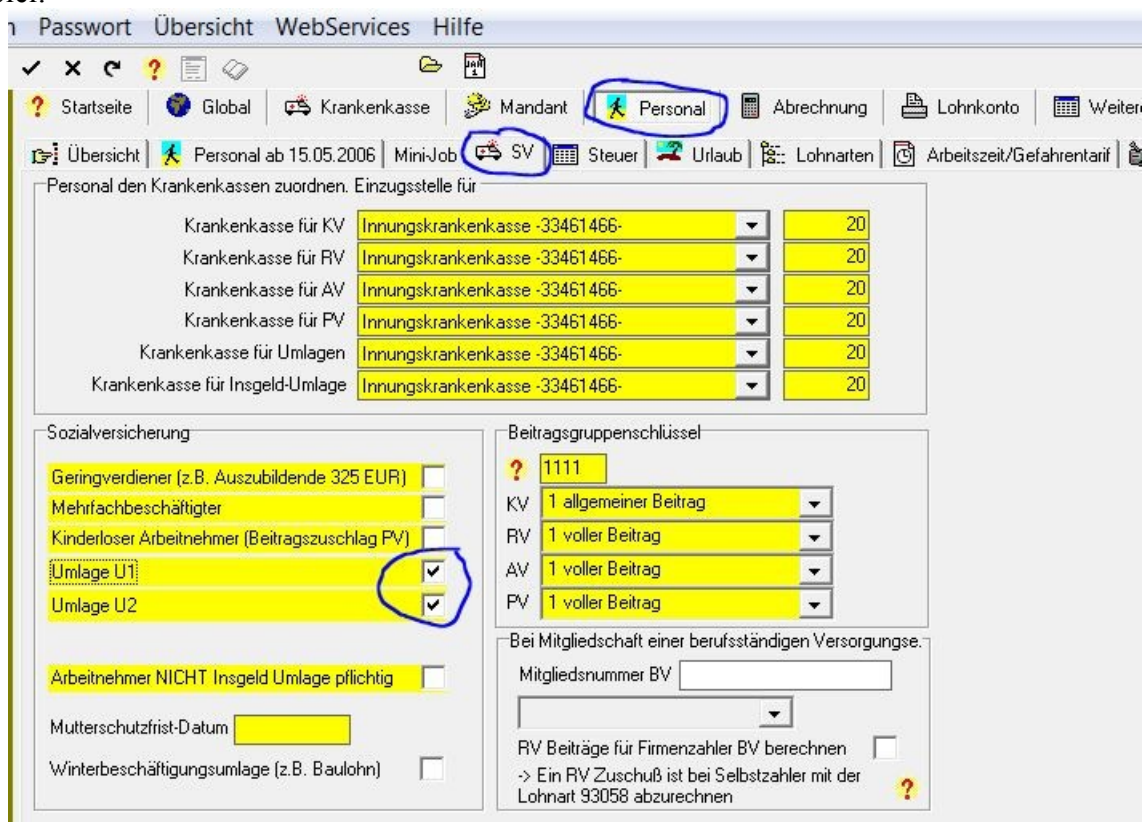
n Passwort Übersicht WebServices Hilfe

? Startseite | Global | Krankenkasse | Mandant | Personal | Abrechnung | Lohnkonto | Weiter

Übersicht | Personal ab 15.05.2006 | Mini-Job | SV | Steuer | Urlaub | Lohnarten | Arbeitszeit/Gefahrentarif |

Personal den Krankenkassen zuordnen. Einzugsstelle für

Krankenkasse für KV Innungskrankenkasse -33461466- 20
Krankenkasse für RV Innungskrankenkasse -33461466- 20
Krankenkasse für AV Innungskrankenkasse -33461466- 20
Krankenkasse für PV Innungskrankenkasse -33461466- 20
Krankenkasse für Umlagen Innungskrankenkasse -33461466- 20
Krankenkasse für Insgeld-Umlage Innungskrankenkasse -33461466- 20

Sozialversicherung

Geringverdiener (z.B. Auszubildende 325 EUR)
Mehrfachbeschäftigter
Kinderloser Arbeitnehmer (Beitragszuschlag PV)
Umlage U1
Umlage U2

Arbeitnehmer NICHT Insgeld Umlage pflichtig

Mutterschutzfrist-Datum

Winterbeschäftigungsumlage (z.B. Baulohn)

Beitragsgruppenschlüssel

? 1111
KV 1 allgemeiner Beitrag
RV 1 voller Beitrag
AV 1 voller Beitrag
PV 1 voller Beitrag

Bei Mitgliedschaft einer berufsständigen Versorgungse.

Mitgliedsnummer BV

RV Beiträge für Firmenzahler BV berechnen
-> Ein RV Zuschuß ist bei Selbstzahler mit der Lohnart 93058 abzurechnen ?